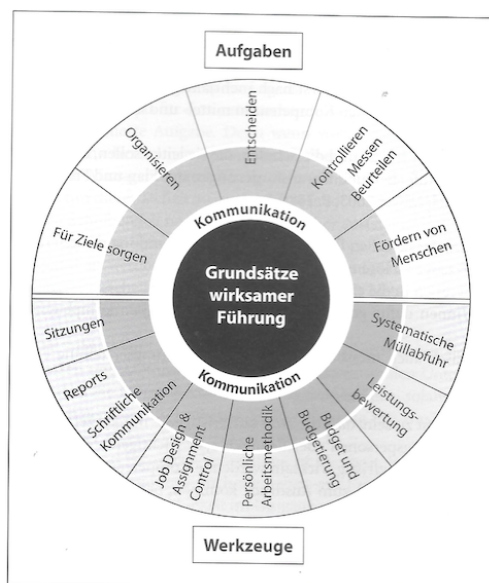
Aufgaben

Organisieren

Entscheiden

Kontrollieren Messen Beurteilen

Für Ziele sorgen

Fördern von Menschen

Kommunikation

Grundsätze wirksamer Führung

Kommunikation

Sitzungen

Systematische Müllabfuhr

Reports

Schriftliche Kommunikation

Leistungsbewertung

Job Design & Assignment Control

Persönliche Arbeitsmethodik

Budget und Budgetierung

Werkzeuge